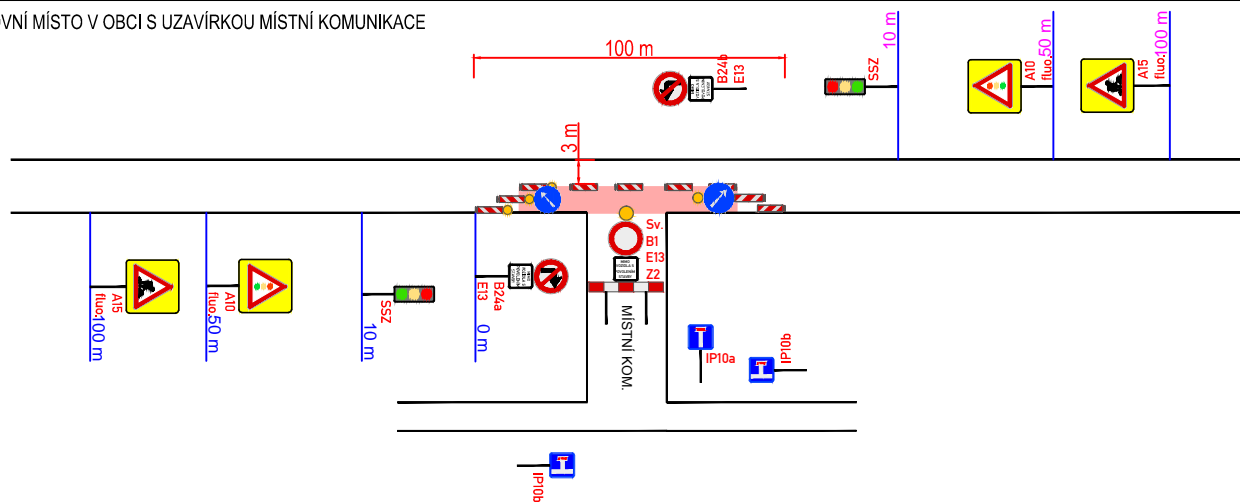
VNÍ MÍSTO V OBCI S UZAVÍRKOU MÍSTNÍ KOMUNIKACE

100 m

B24b
E13

SSZ

10 m

A10
fluo

50 m

A15
fluo

100 m

3 m

Sv.
B1
E13
Z2

A15
fluo

100 m

A10
fluo

50 m

SSZ

10 m

B24a
E13

0 m

MÍSTNÍ KOM.

IP10a

IP10b

IP10b